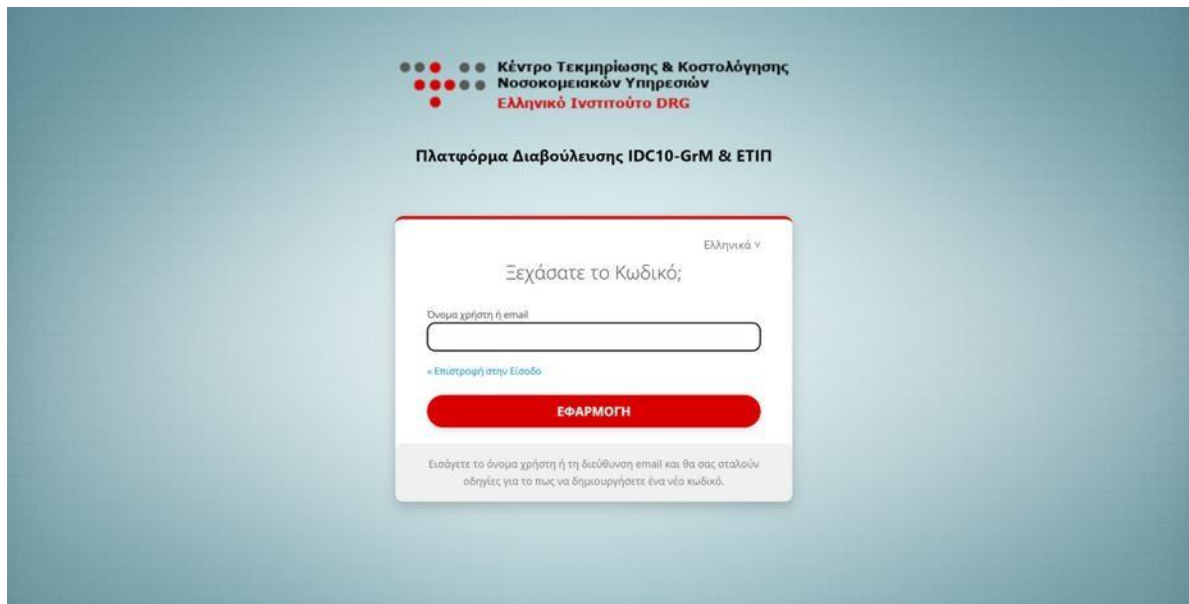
Κέντρο Τεκμηρίωσης & Κοστολόγησης
Νοσοκομειακών Υπηρεσιών
Ελληνικό Ινστιτούτο DRG

Πλατφόρμα Διαβούλευσης IDC10-GrM & ΕΤΙΠ

Ελληνικά ∨

Ξεχάσατε το Κωδικό;

Όνομα χρήστη ή email

« Επιστροφή στην Είσοδο

ΕΦΑΡΜΟΓΗ

Εισάγετε το όνομα χρήστη ή τη διεύθυνση email και θα σας σταλούν οδηγίες για το πως να δημιουργήσετε ένα νέο κωδικό.